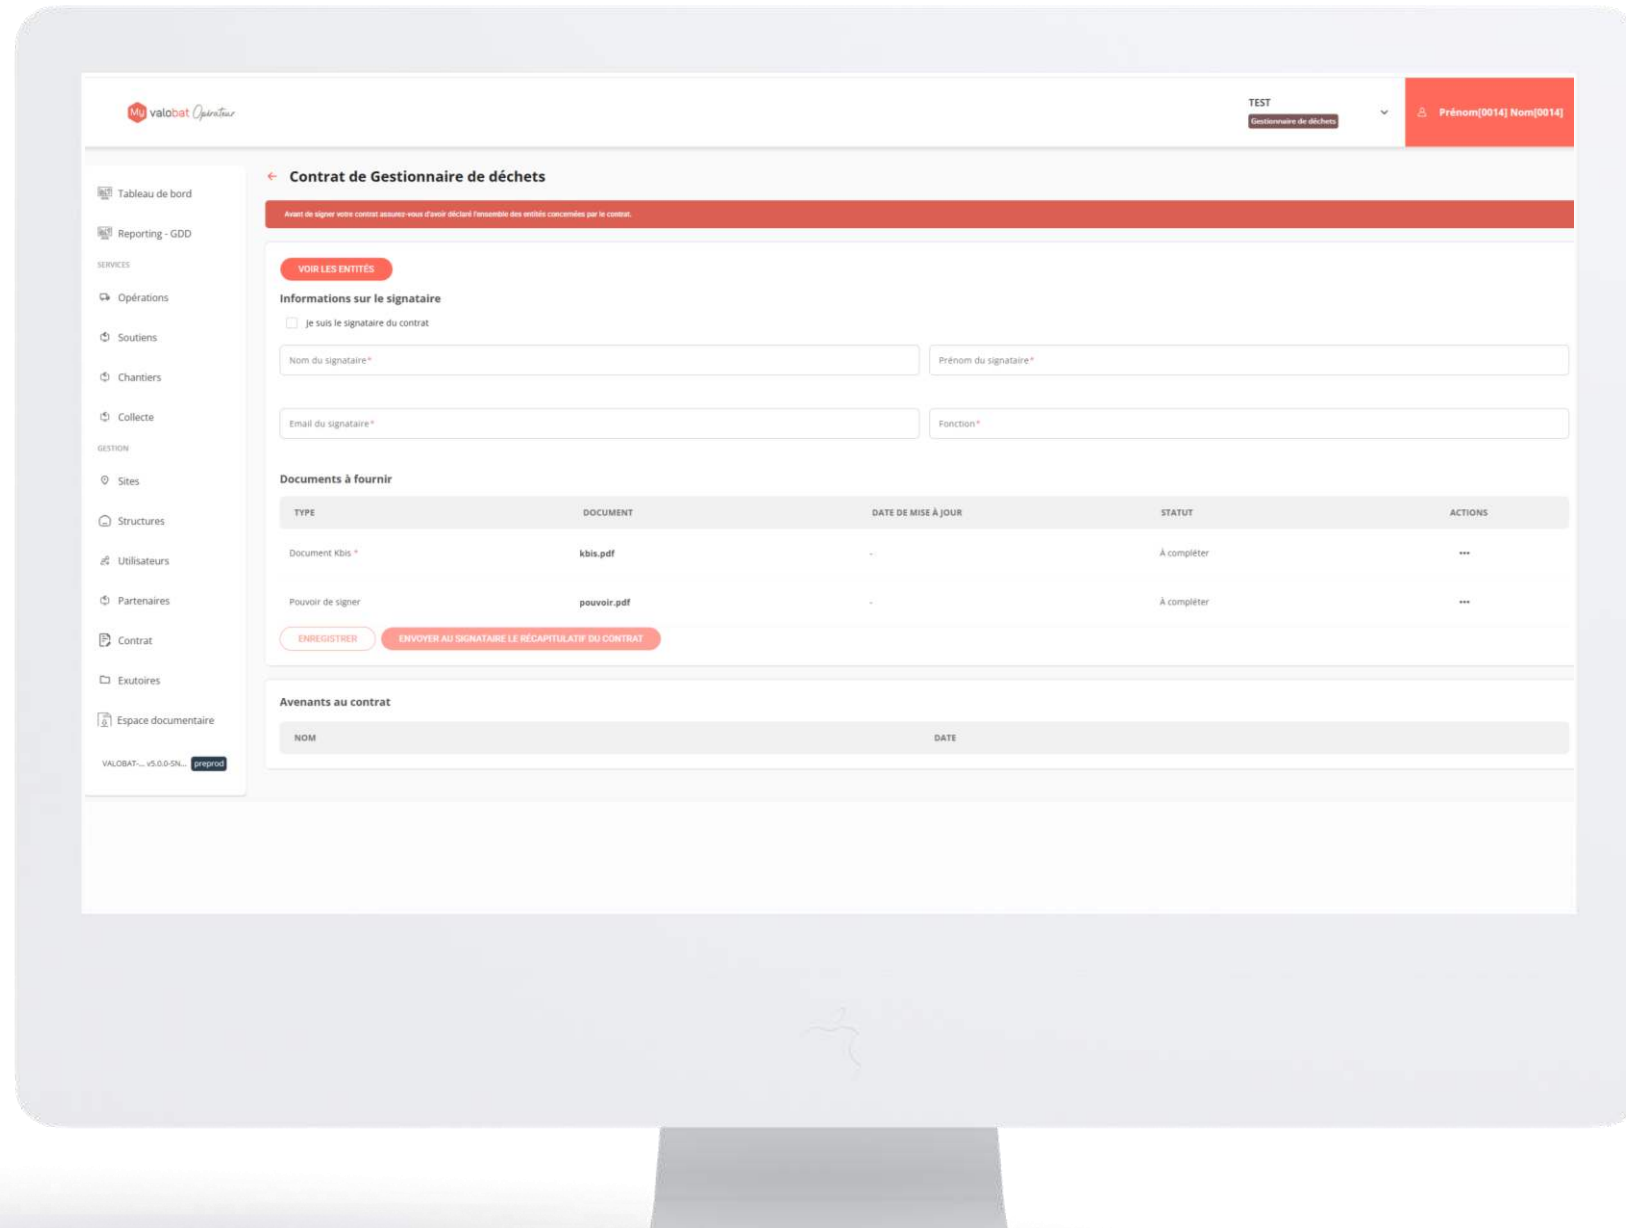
My valobat Opérateur

TEST
Gestionnaire de déchets

Prénom[0014] Nom[0014]

Tableau de bord
Reporting - GDD
SERVICES
Opérations
Soutiens
Chantiers
Collecte
GESTION
Sites
Structures
Utilisateurs
Partenaires
Contrat
Exutoires
Espace documentaire
VALOBAT-... v5.0.0-SN... preprod

← Contrat de Gestionnaire de déchets

Avant de signer votre contrat assurez-vous d'avoir déclaré l'ensemble des entités concernées par le contrat.

VOIR LES ENTITÉS

Informations sur le signataire

Je suis le signataire du contrat

Nom du signataire*
Prénom du signataire*
Email du signataire*
Fonction*

Documents à fournir

| TYPE | DOCUMENT | DATE DE MISE À JOUR | STATUT | ACTIONS |
|---|---|---|---|---|
| Document Kbis * | kbis.pdf | - | À compléter | ••• |
| Pouvoir de signer | pouvoir.pdf | - | À compléter | ••• |

ENREGISTRER
ENVOYER AU SIGNATAIRE LE RÉCAPITULATIF DU CONTRAT

Avenants au contrat

| NOM | DATE |
|---|---|